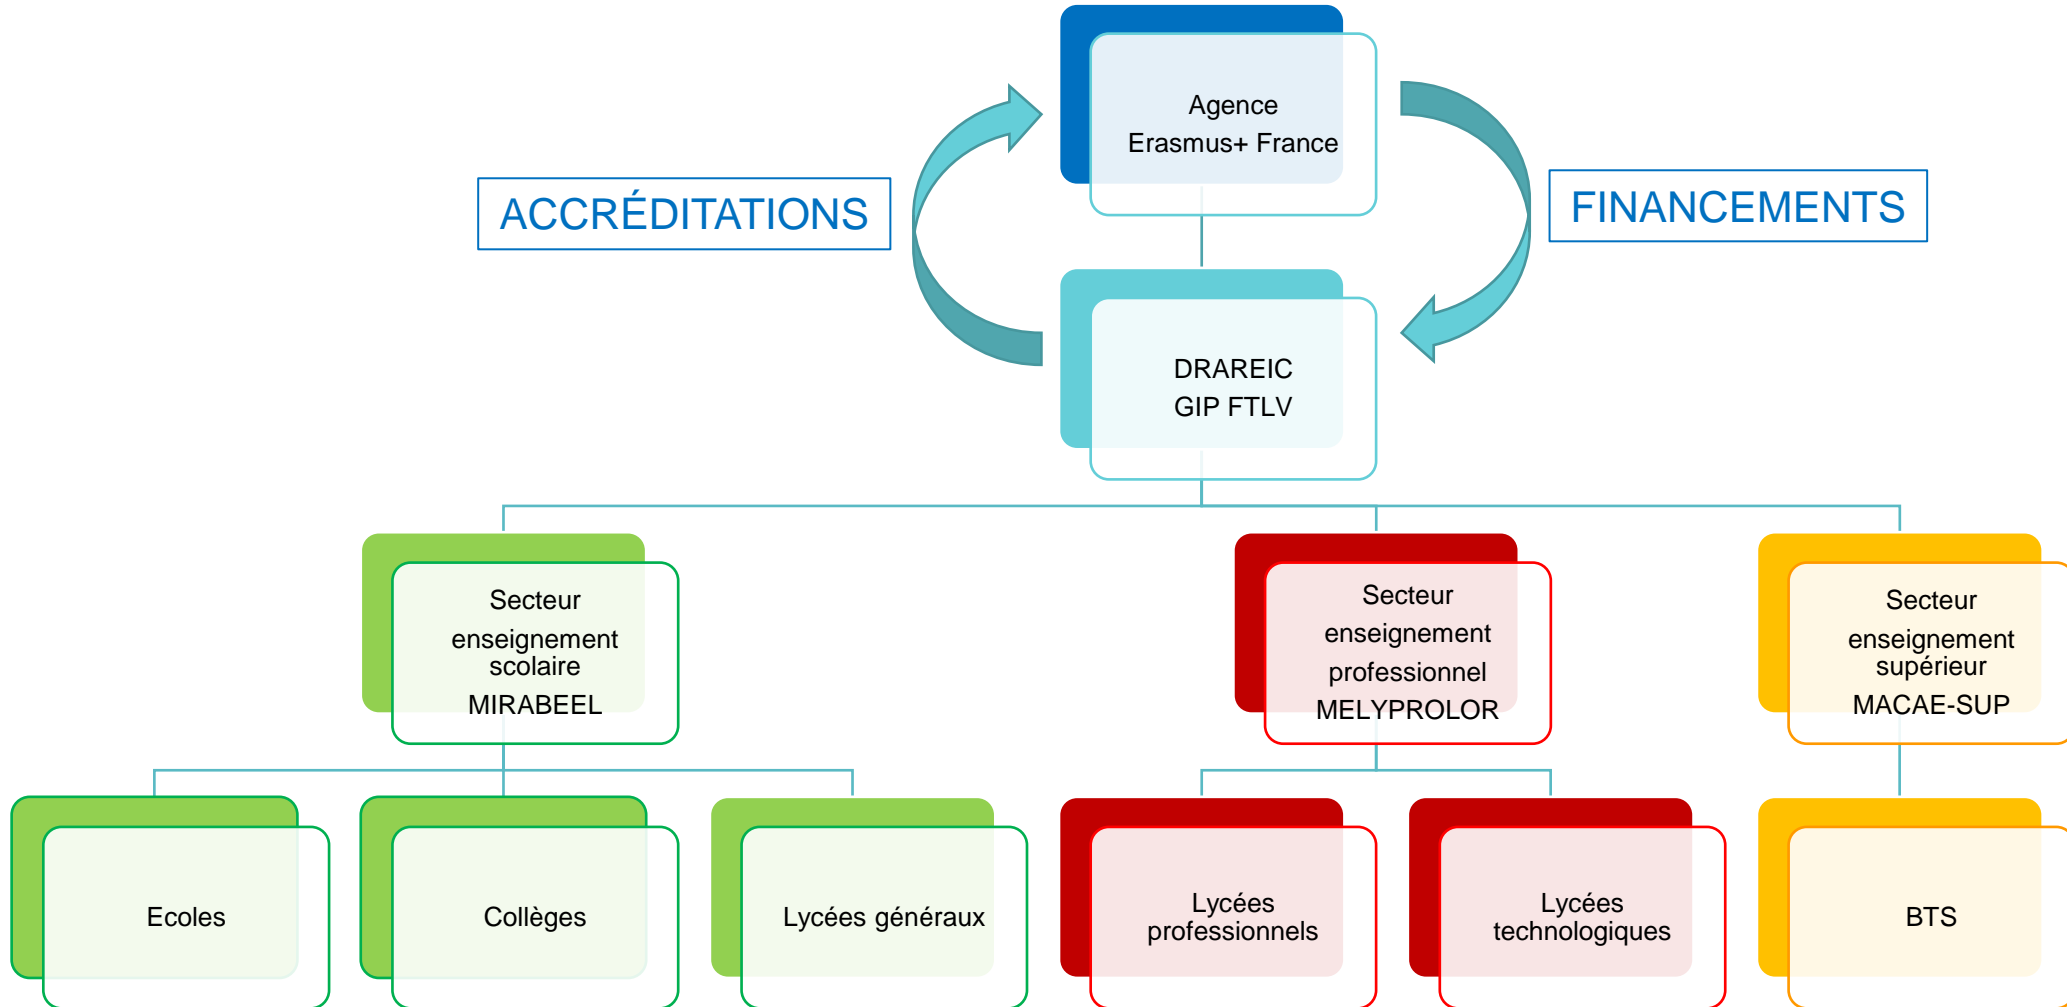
Agence
Erasmus+ France

ACCRÉDITATIONS

FINANCEMENTS

DRAREIC
GIP FTLV

Secteur enseignement scolaire
MIRABEEL

Secteur enseignement professionnel
MELYPROLOR

Secteur enseignement supérieur
MACAE-SUP

Ecoles

Collèges

Lycées généraux

Lycées professionnels

Lycées technologiques

BTS